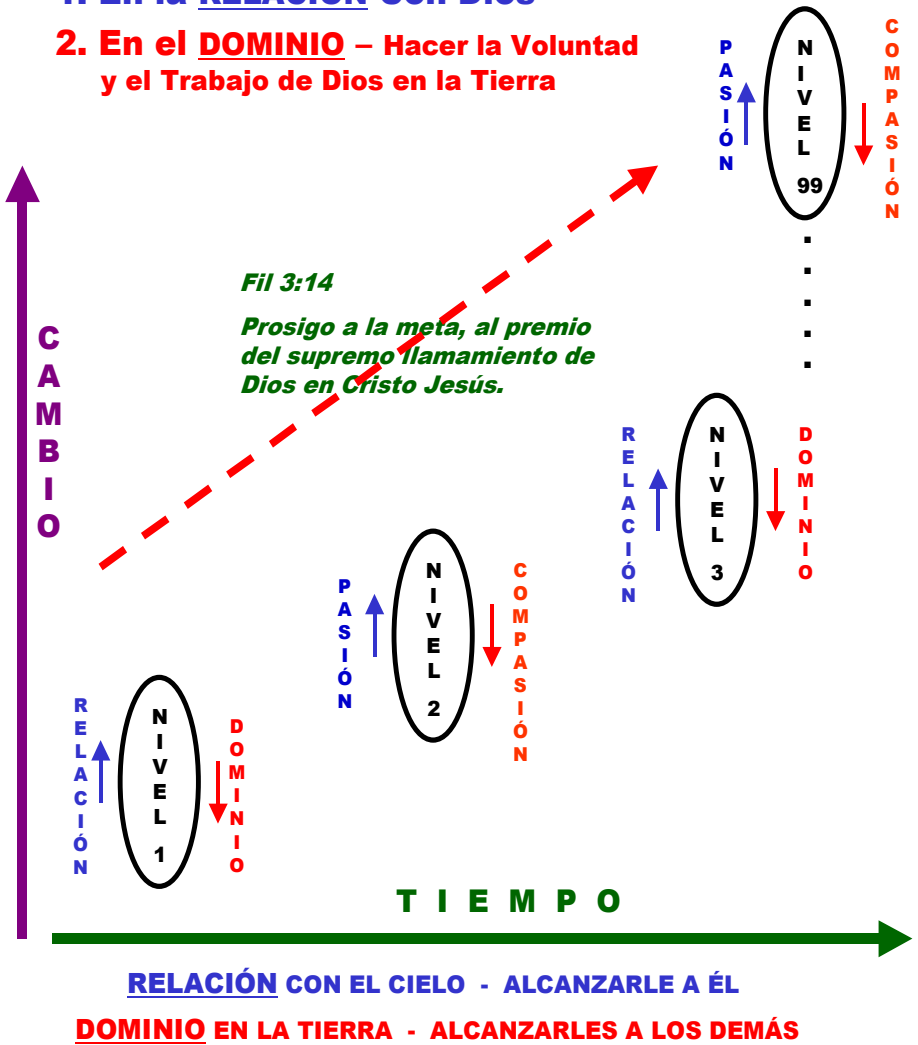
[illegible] RELACIÓN Con Dios

2. En el DOMINIO – Hacer la Voluntad y el Trabajo de Dios en la Tierra

PASIÓN
NIVEL 99
COMPASIÓN

Fil 3:14

Prosigo a la meta, al premio del supremo llamamiento de Dios en Cristo Jesús.

CAMBIO

RELACIÓN
NIVEL 3
DOMINIO

PASIÓN
NIVEL 2
COMPASIÓN

RELACIÓN
NIVEL 1
DOMINIO

TIEMPO

RELACIÓN CON EL CIELO - ALCANZARLE A ÉL

DOMINIO EN LA TIERRA - ALCANZARLES A LOS DEMÁS